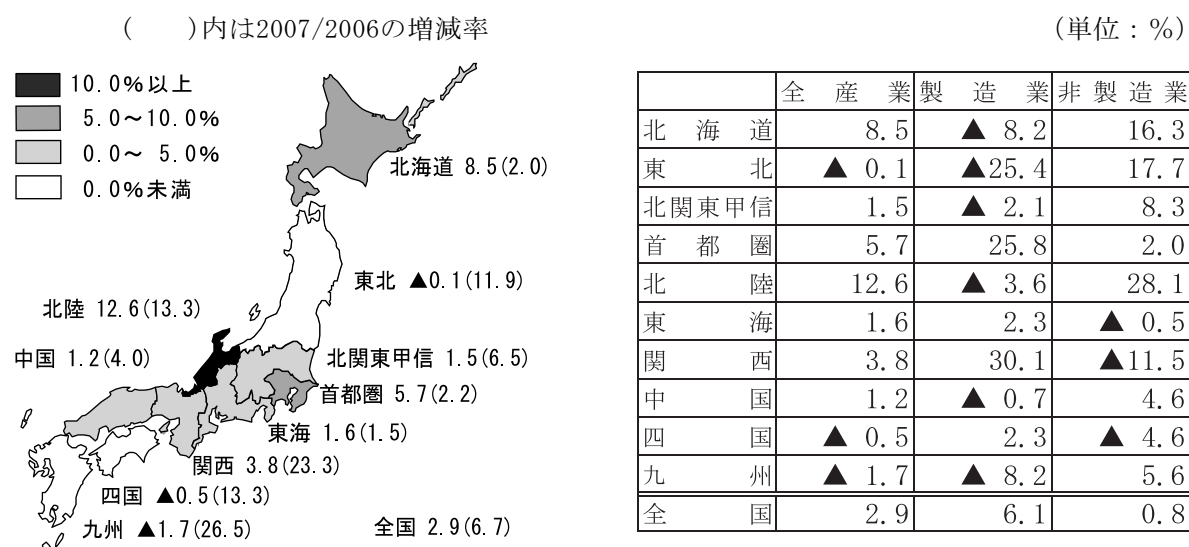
(　　)内は2007/2006の増減率

10.0%以上
5.0～10.0%
0.0～ 5.0%
0.0%未満

北海道 8.5(2.0)
東北 ▲0.1(11.9)
北陸 12.6(13.3)
中国 1.2(4.0)
北関東甲信 1.5(6.5)
首都圏 5.7(2.2)
東海 1.6(1.5)
関西 3.8(23.3)
四国 ▲0.5(13.3)
九州 ▲1.7(26.5)
全国 2.9(6.7)

(単位：%)

| | 全産業 | 製造業 | 非製造業 |
|---|---|---|---|
| 北海道 | 8.5 | ▲ 8.2 | 16.3 |
| 東北 | ▲ 0.1 | ▲25.4 | 17.7 |
| 北関東甲信 | 1.5 | ▲ 2.1 | 8.3 |
| 首都圏 | 5.7 | 25.8 | 2.0 |
| 北陸 | 12.6 | ▲ 3.6 | 28.1 |
| 東海 | 1.6 | 2.3 | ▲ 0.5 |
| 関西 | 3.8 | 30.1 | ▲11.5 |
| 中国 | 1.2 | ▲ 0.7 | 4.6 |
| 四国 | ▲ 0.5 | 2.3 | ▲ 4.6 |
| 九州 | ▲ 1.7 | ▲ 8.2 | 5.6 |
| 全国 | 2.9 | 6.1 | 0.8 |